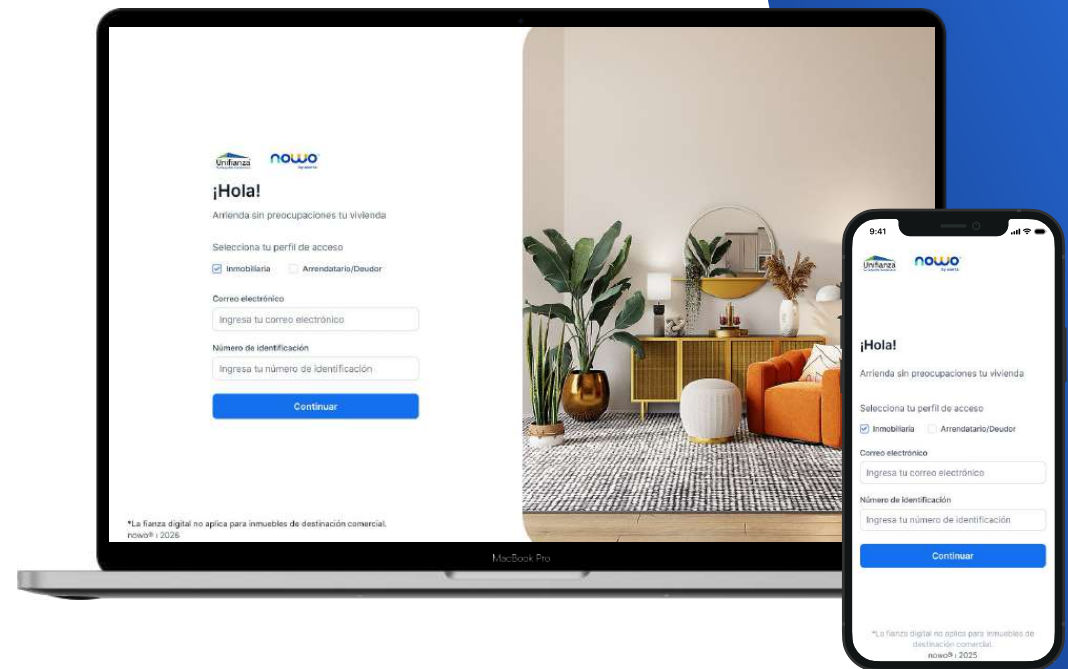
Unifianza nowo

¡Hola!

Arrienda sin preocupaciones tu vivienda

Selecciona tu perfil de acceso

Inmobiliaria Arrendatario/Deudor

Correo electrónico

Ingresa tu correo electrónico

Número de identificación

Ingresa tu número de identificación

Continuar

*La fianza digital no aplica para inmuebles de destinación comercial.
nowo® | 2026

MacBook Pro

9:41

Unifianza nowo

¡Hola!

Arrienda sin preocupaciones tu vivienda

Selecciona tu perfil de acceso

Inmobiliaria Arrendatario/Deudor

Correo electrónico

Ingresa tu correo electrónico

Número de identificación

Ingresa tu número de identificación

Continuar

*La fianza digital no aplica para inmuebles de destinación comercial.
nowo® | 2025